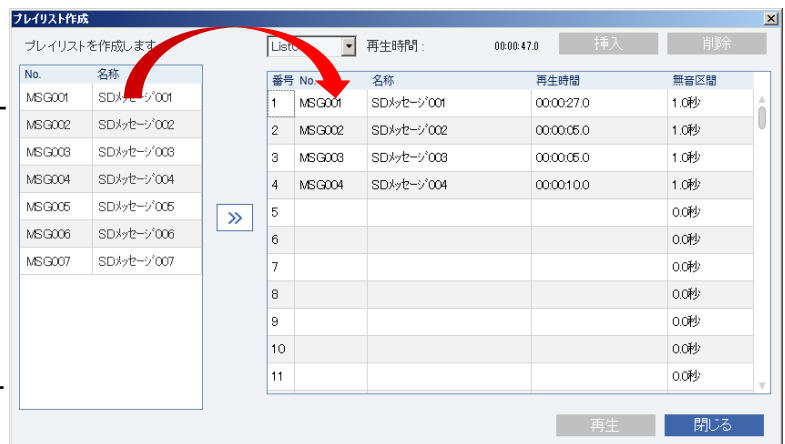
プレイリスト作成

プレイリストを作成します

| No. | 名称 |
|---|---|
| MSG001 | SDメッセージ001 |
| MSG002 | SDメッセージ002 |
| MSG003 | SDメッセージ003 |
| MSG004 | SDメッセージ004 |
| MSG005 | SDメッセージ005 |
| MSG006 | SDメッセージ006 |
| MSG007 | SDメッセージ007 |

»

List0 再生時間: 00:00:47.0 挿入 削除

| 番号 | No. | 名称 | 再生時間 | 無音区間 |
|---|---|---|---|---|
| 1 | MSG001 | SDメッセージ001 | 00:00:27.0 | 1.0秒 |
| 2 | MSG002 | SDメッセージ002 | 00:00:05.0 | 1.0秒 |
| 3 | MSG003 | SDメッセージ003 | 00:00:05.0 | 1.0秒 |
| 4 | MSG004 | SDメッセージ004 | 00:00:10.0 | 1.0秒 |
| 5 | | | | 0.0秒 |
| 6 | | | | 0.0秒 |
| 7 | | | | 0.0秒 |
| 8 | | | | 0.0秒 |
| 9 | | | | 0.0秒 |
| 10 | | | | 0.0秒 |
| 11 | | | | 0.0秒 |

再生 閉じる